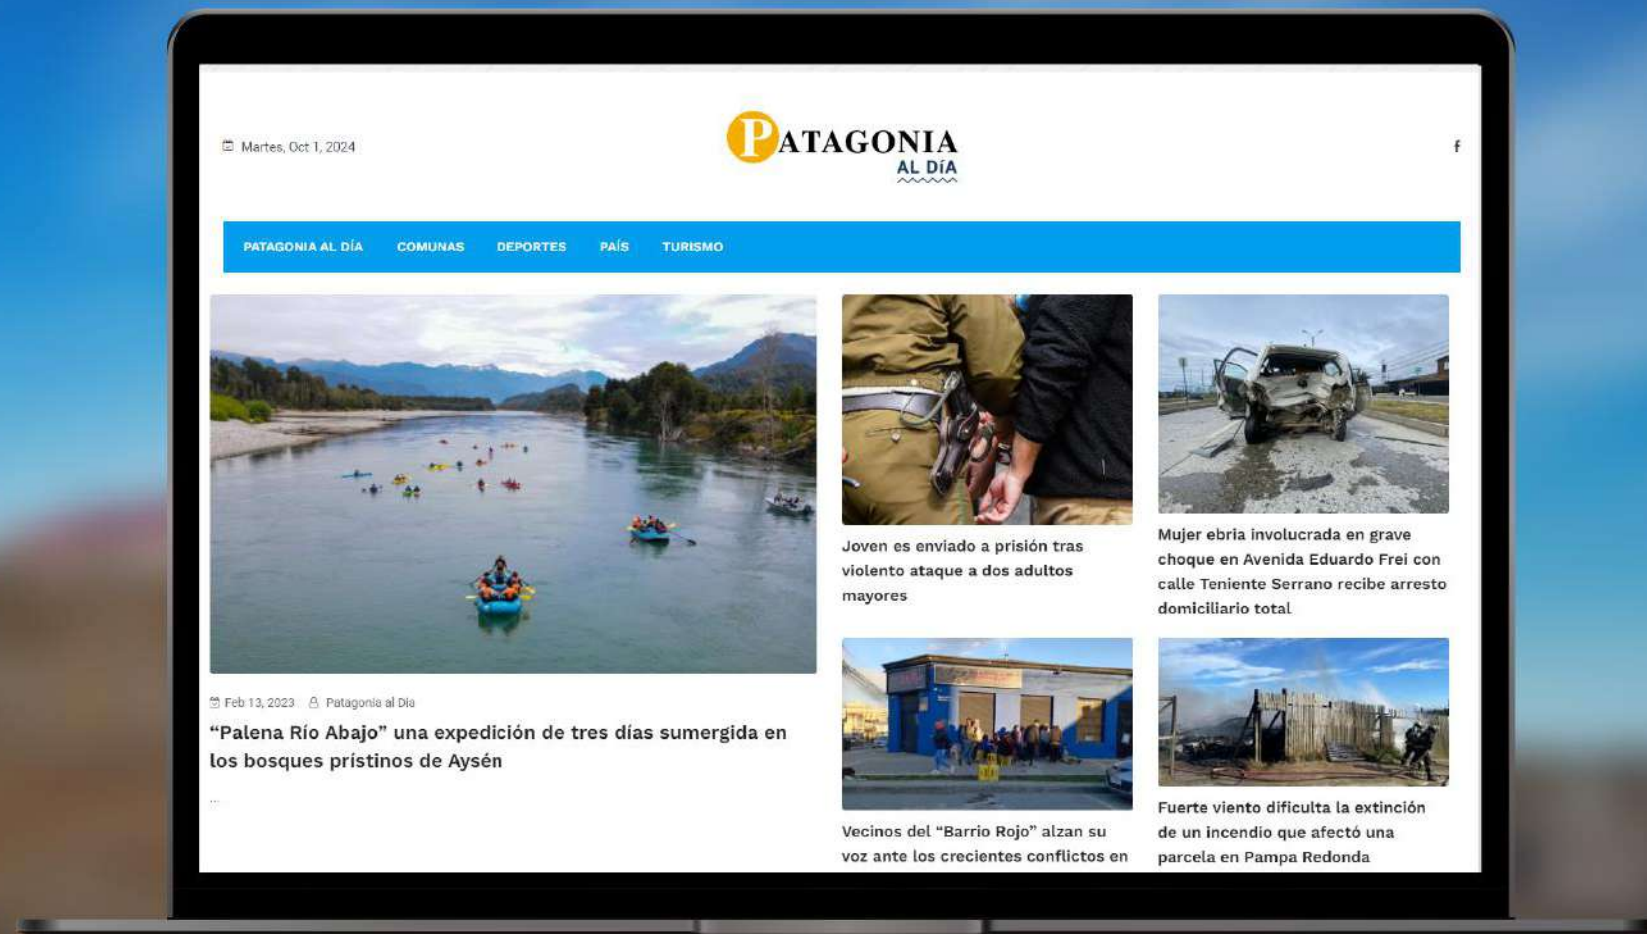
Martes, Oct 1, 2024

PATAGONIA
AL DÍA

f

PATAGONIA AL DÍA COMUNAS DEPORTES PAÍS TURISMO

Feb 13, 2023 Patagonia al Día

“Palena Río Abajo” una expedición de tres días sumergida en los bosques prístinos de Aysén

...

Joven es enviado a prisión tras violento ataque a dos adultos mayores

Mujer ebria involucrada en grave choque en Avenida Eduardo Frei con calle Teniente Serrano recibe arresto domiciliario total

Vecinos del “Barrio Rojo” alzan su voz ante los crecientes conflictos en

Fuerte viento dificulta la extinción de un incendio que afectó una parcela en Pampa Redonda